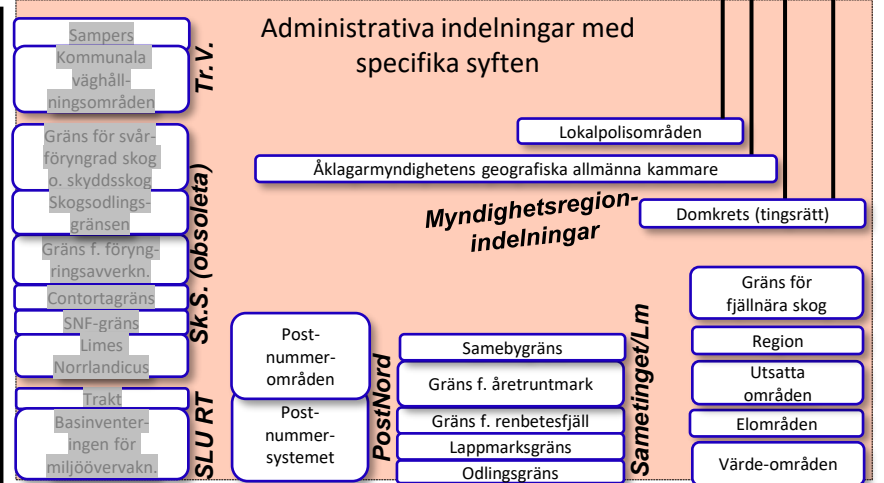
Administrativa indelningar med specifika syften

Sampers

Kommunala väghållningsområden

Tr.V.

Gräns för svårföryngrad skog o. skyddsskog

Skogsodlingsgränsen

Gräns f. föryngringsavverkn.

Contortagräns

SNF-gräns

Limes Norrlandicus

Sk.S. (obsoleta)

Trakt

Basinventeringen för miljöövervakn.

SLU RT

Lokalpolisområden

Åklagarmyndighetens geografiska allmänna kammare

Domkrets (tingsrätt)

Myndighetsregionindelningar

Postnummerområden

Postnummersystemet

PostNord

Samebygräns

Gräns f. åretruntmark

Gräns f. renbetesfjäll

Lappmarksgräns

Odlingsgräns

Sametinget/Lm

Gräns för fjällnära skog

Region

Utsatta områden

Elområden

Värde-områden